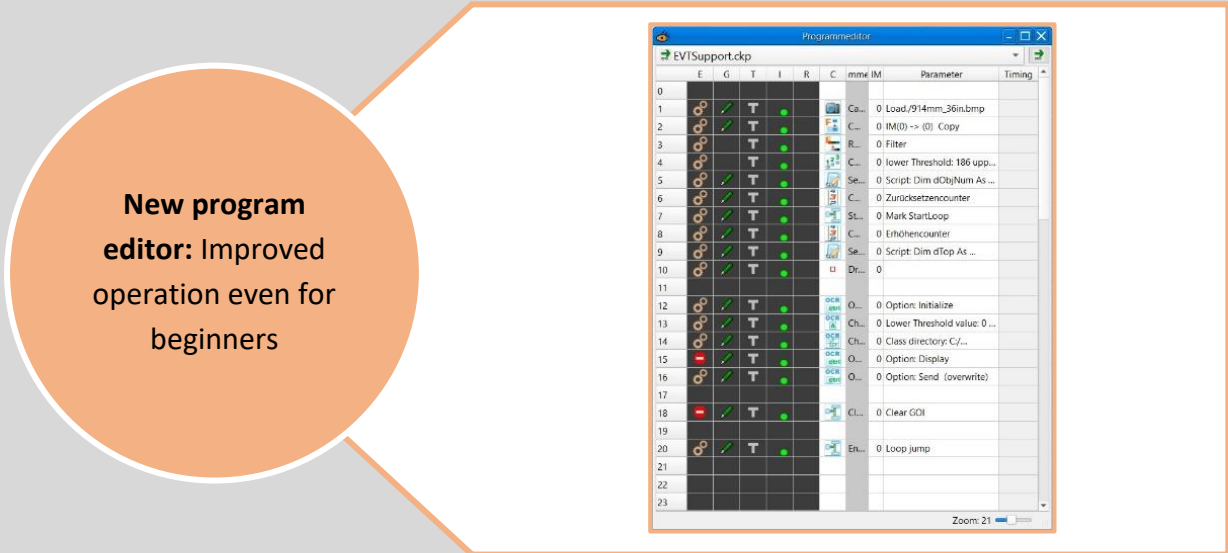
**New program editor:** Improved operation even for beginners

Programmeditor

EVTSupport.ckp

| | E | G | T | I | R | C | mme | IM | Parameter | Timing |
|---|---|---|---|---|---|---|---|---|---|---|
| 0 | | | | | | | | | | |
| 1 | | | T | | | | Ca... | 0 | Load./914mm_36in.bmp | |
| 2 | | | T | | | | C... | 0 | IM(0) -> (0) Copy | |
| 3 | | | T | | | | R... | 0 | Filter | |
| 4 | | | T | | | | C... | 0 | lower Threshold: 186 upp... | |
| 5 | | | T | | | | Se... | 0 | Script: Dim dObjNum As ... | |
| 6 | | | T | | | | C... | 0 | Zurücksetzencounter | |
| 7 | | | T | | | | St... | 0 | Mark StartLoop | |
| 8 | | | T | | | | C... | 0 | Erhöhencounter | |
| 9 | | | T | | | | Se... | 0 | Script: Dim dTop As ... | |
| 10 | | | T | | | | Dr... | 0 | | |
| 11 | | | | | | | | | | |
| 12 | | | T | | | OCR | O... | 0 | Option: Initialize | |
| 13 | | | T | | | OCR | Ch... | 0 | Lower Threshold value: 0 ... | |
| 14 | | | T | | | OCR | Ch... | 0 | Class directory: C:/... | |
| 15 | | | T | | | OCR | O... | 0 | Option: Display | |
| 16 | | | T | | | OCR | O... | 0 | Option: Send (overwrite) | |
| 17 | | | | | | | | | | |
| 18 | | | T | | | | Cl... | 0 | Clear GOI | |
| 19 | | | | | | | | | | |
| 20 | | | T | | | | En... | 0 | Loop jump | |
| 21 | | | | | | | | | | |
| 22 | | | | | | | | | | |
| 23 | | | | | | | | | | |

Zoom: 21